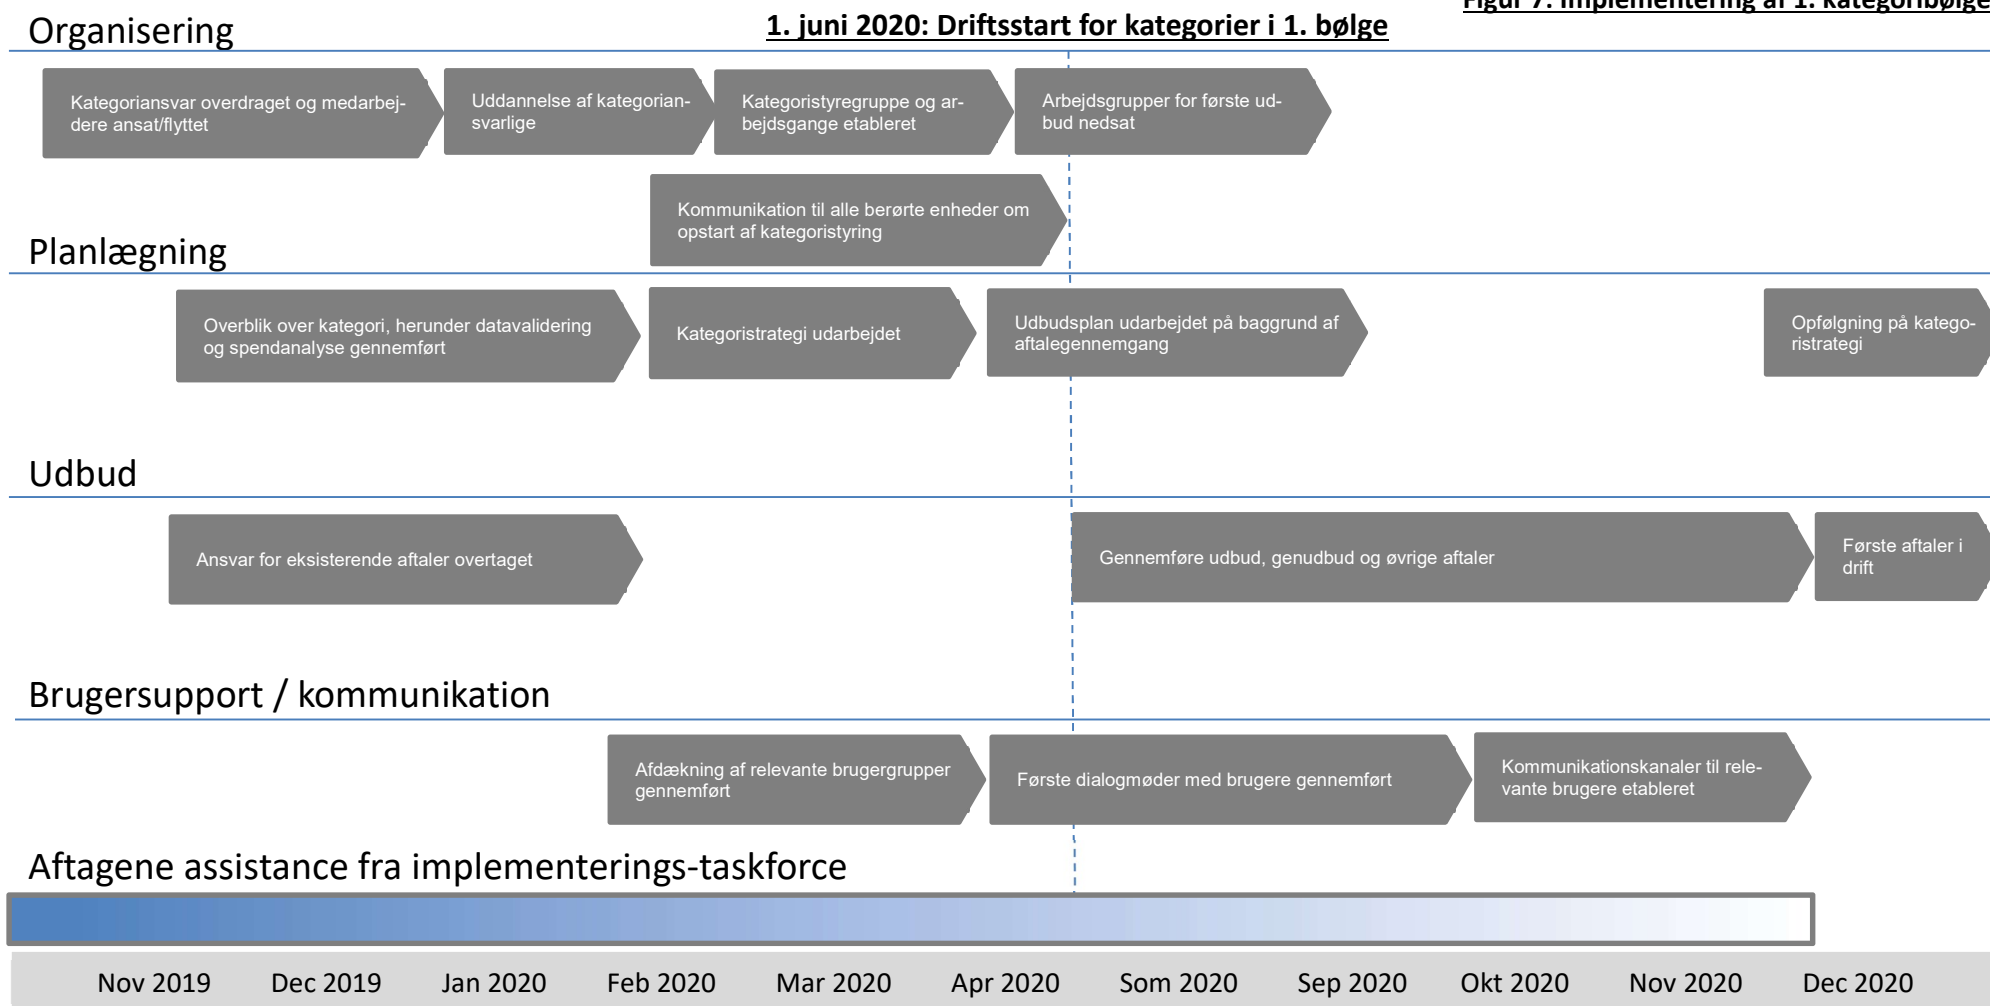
Figur 7: Implementering af 1. kategoribølge

Organisering

1. juni 2020: Driftsstart for kategorier i 1. bølge

Kategoriansvar overdraget og medarbejdere ansat/flyttet

Uddannelse af kategoriansvarlige

Kategoristyregruppe og arbejdsgange etableret

Arbejdsgrupper for første udbud nedsat

Kommunikation til alle berørte enheder om opstart af kategoristyring

Planlægning

Overblik over kategori, herunder datavalidering og spendanalyse gennemført

Kategoristrategi udarbejdet

Udbudsplan udarbejdet på baggrund af aftalegennemgang

Opfølgning på kategoristrategi

Udbud

Ansvar for eksisterende aftaler overtaget

Gennemføre udbud, genudbud og øvrige aftaler

Første aftaler i drift

Brugersupport / kommunikation

Afdækning af relevante brugergrupper gennemført

Første dialogmøder med brugere gennemført

Kommunikationskanaler til relevante brugere etableret

Aftagene assistance fra implementerings-taskforce

Nov 2019 Dec 2019 Jan 2020 Feb 2020 Mar 2020 Apr 2020 Som 2020 Sep 2020 Okt 2020 Nov 2020 Dec 2020